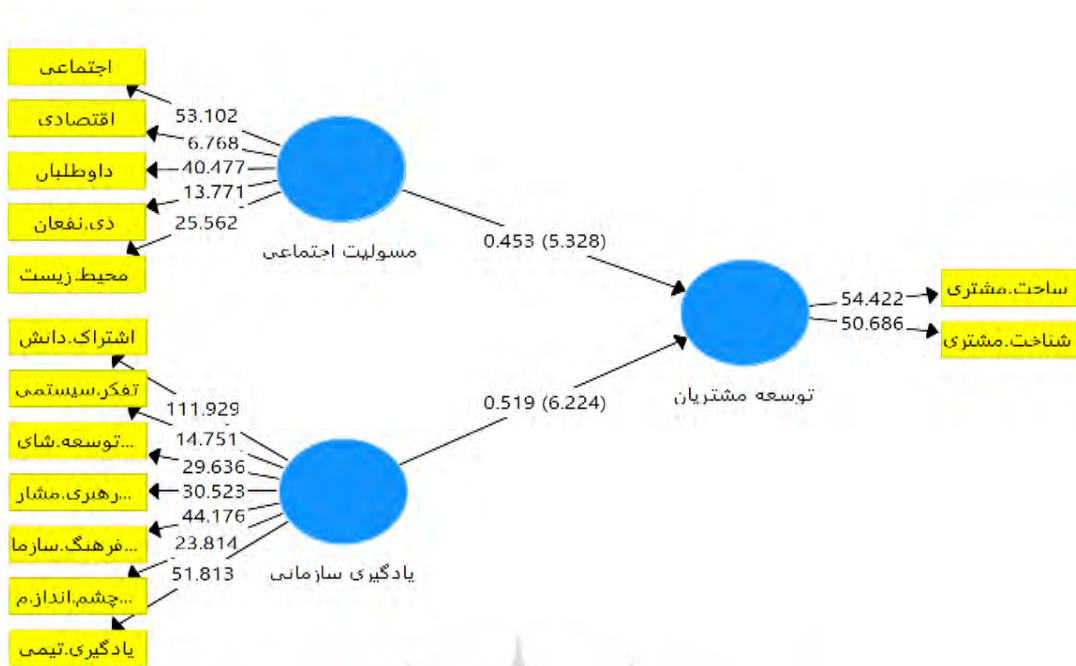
اجتماعی
اقتصادی
داوطلبان
ذی.نفعان
محیط.زیست
53.102
6.768
40.477
13.771
25.562
مسولیت اجتماعی
0.453 (5.328)
توسعه مشتریان
54.422
50.686
ساحت.مشتری
شناخت.مشتری
0.519 (6.224)
اشتراک.دانش
تفکر.سیستمی
...توسعه.شای
...رهبری.مشار
...فرهنگ.سازما
...چشم.انداز.م
یادگیری.تیمی
111.929
14.751
29.636
30.523
44.176
23.814
51.813
یادگیری سازمانی